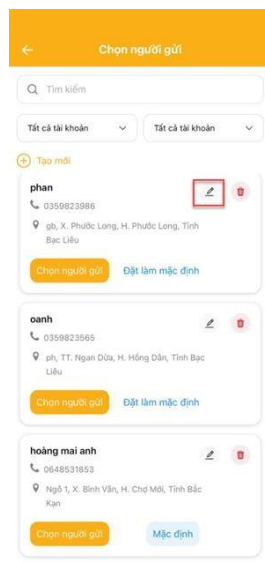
Chọn người gửi

Tìm kiếm

Tất cả tài khoản

Tất cả tài khoản

Tạo mới

phan

0359823986

gb, X. Phước Long, H. Phước Long, Tỉnh Bạc Liêu

Chọn người gửi

Đặt làm mặc định

oanh

0359823565

ph, TT. Ngan Dừa, H. Hồng Dân, Tỉnh Bạc Liêu

Chọn người gửi

Đặt làm mặc định

hoàng mai anh

0648531853

Ngõ 1, X. Bình Văn, H. Chợ Mới, Tỉnh Bắc Kạn

Chọn người gửi

Mặc định